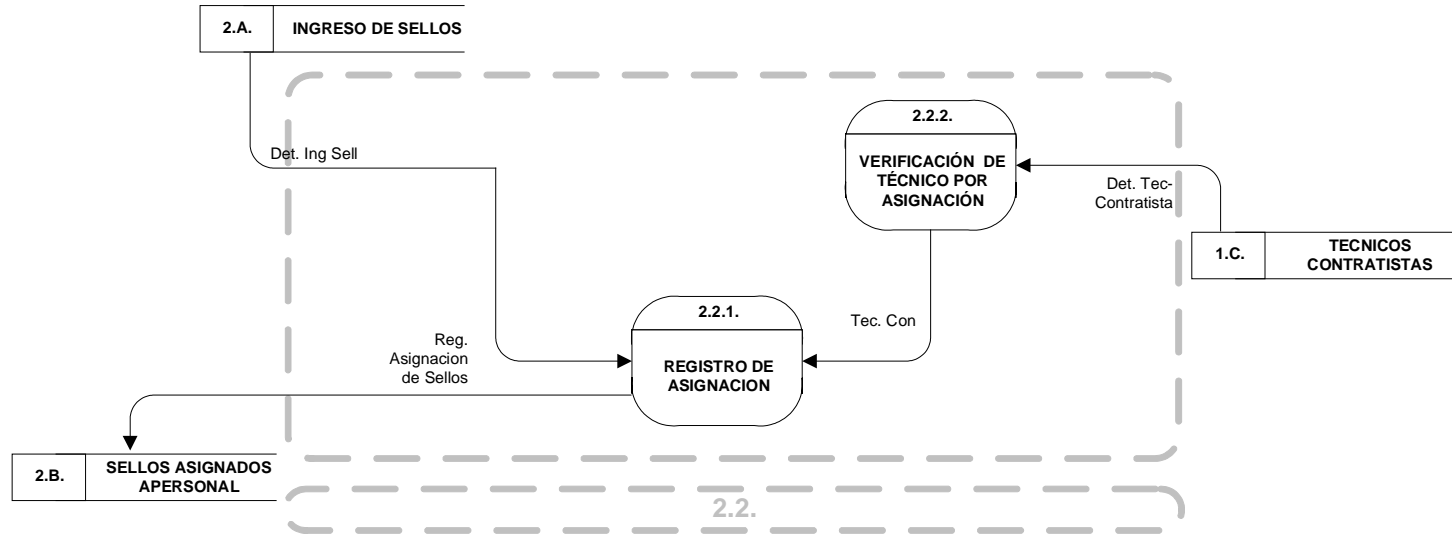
2.A.
INGRESO DE SELLOS

Det. Ing Sell

2.2.2.
VERIFICACIÓN DE TÉCNICO POR ASIGNACIÓN

Det. Tec-Contratista

1.C.
TECNICOS CONTRATISTAS

Tec. Con

2.2.1.
REGISTRO DE ASIGNACION

Reg. Asignacion de Sellos

2.B.
SELLOS ASIGNADOS APERSONAL

2.2.